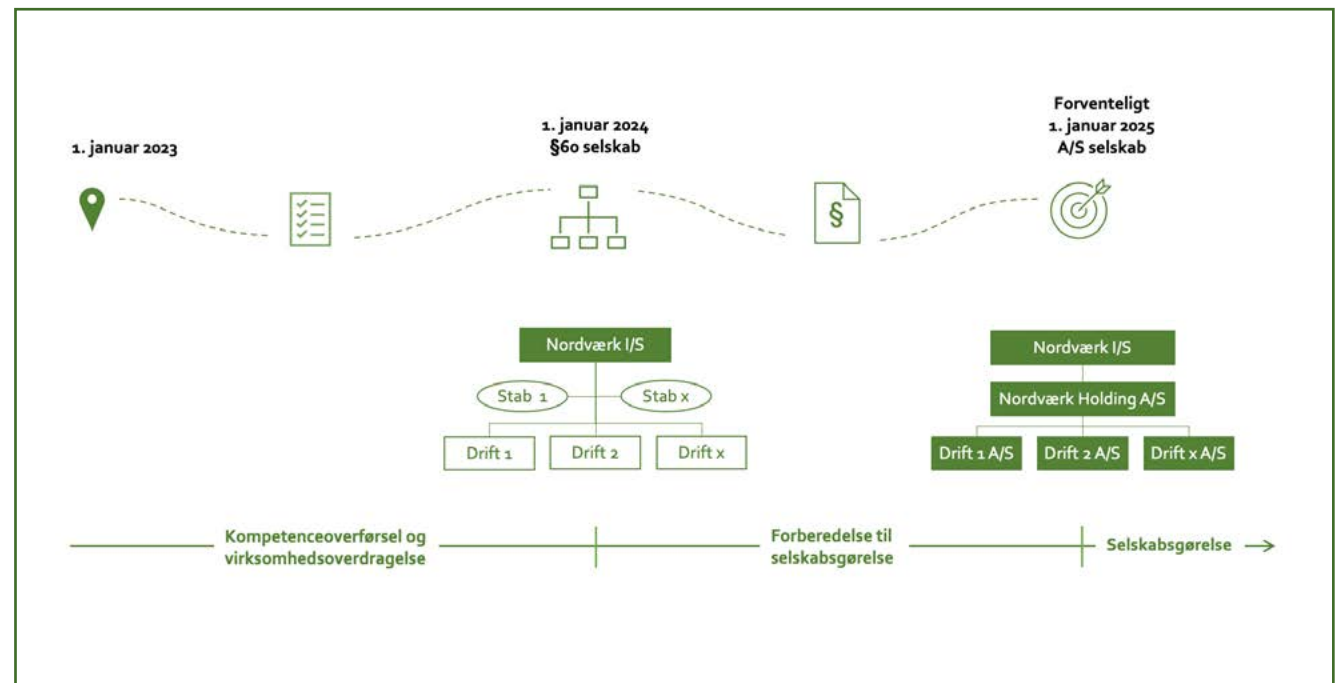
1. januar 2023

1. januar 2024
§60 selskab

Forventeligt
1. januar 2025
A/S selskab

§

Nordværk I/S

Stab 1

Stab x

Drift 1

Drift 2

Drift x

Nordværk I/S

Nordværk Holding A/S

Drift 1 A/S

Drift 2 A/S

Drift x A/S

Kompetenceoverførsel og virksomhedsoverdragelse

Forberedelse til selskabsgørelse

Selskabsgørelse